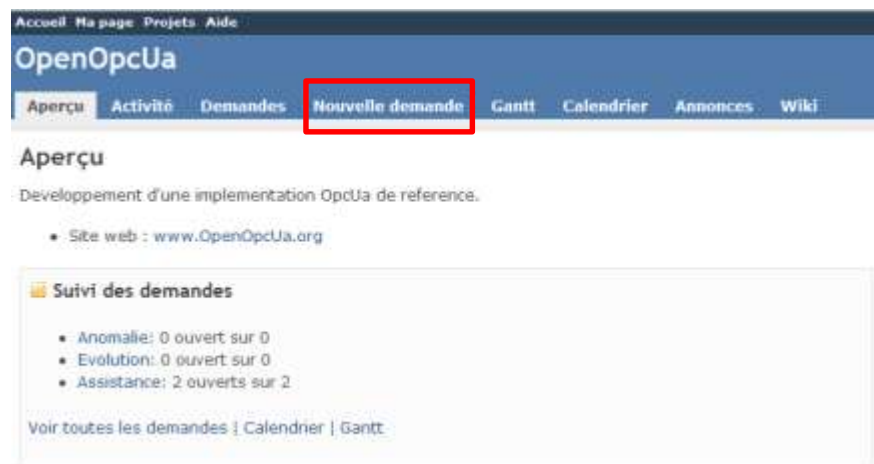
Accueil Ma page Projets Aide

OpenOpcUa

Aperçu Activité Demandes Nouvelle demande Gantt Calendrier Annonces Wiki

Aperçu

Developpement d'une implementation OpcUa de reference.

- Site web : www.OpenOpcUa.org

Suivi des demandes

- Anomalie: 0 ouvert sur 0
- Evolution: 0 ouvert sur 0
- Assistance: 2 ouverts sur 2

Voir toutes les demandes | Calendrier | Gantt